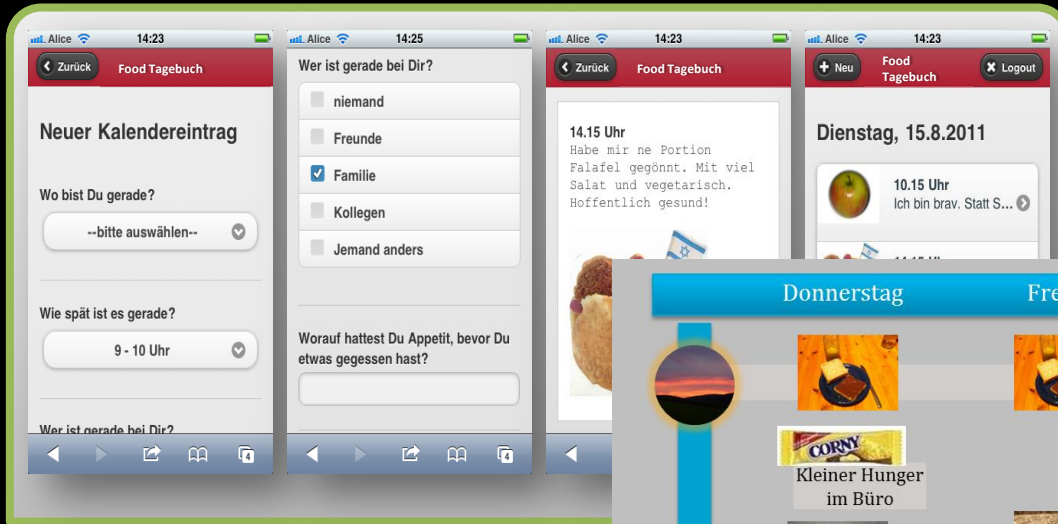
Alice 14:23

Zurück Food Tagebuch

Neuer Kalendereintrag

Wo bist Du gerade?

--bitte auswählen--

Wie spät ist es gerade?

9 - 10 Uhr

Wer ist gerade bei Dir?

Alice 14:25

Wer ist gerade bei Dir?

niemand

Freunde

Familie

Kollegen

Jemand anders

Worauf hattest Du Appetit, bevor Du etwas gegessen hast?

Alice 14:23

Zurück Food Tagebuch

14.15 Uhr
Habe mir ne Portion Falafel gegönnt. Mit viel Salat und vegetarisch. Hoffentlich gesund!

Alice 14:23

Neu Food Tagebuch Logout

Dienstag, 15.8.2011

10.15 Uhr
Ich bin brav. Statt S...

Donnerstag

Fre

CORNY

Kleiner Hunger im Büro